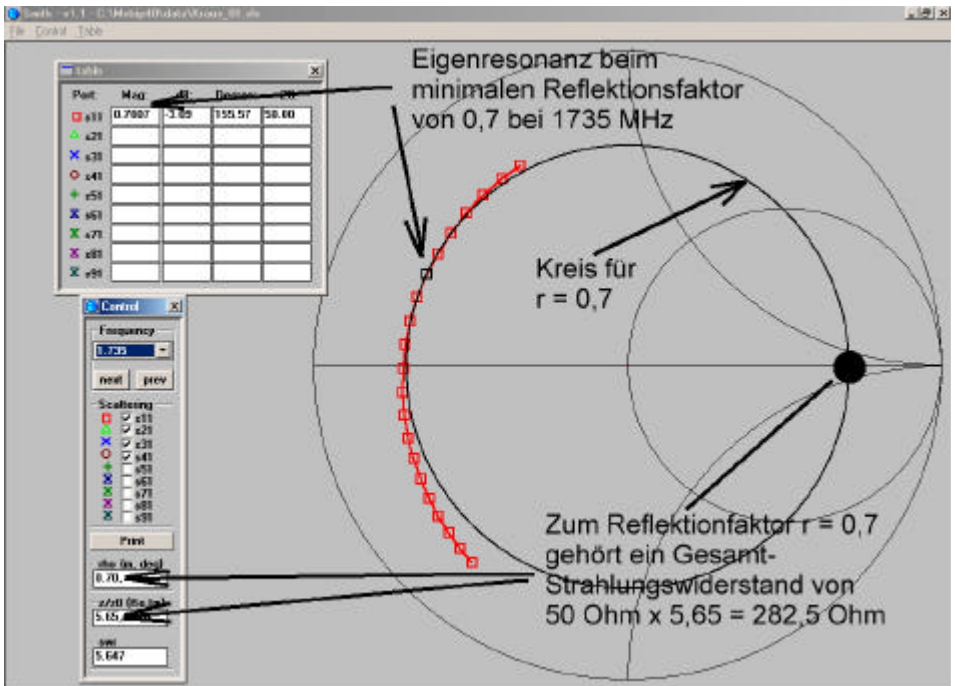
Smith - v1.1 - C:\Mehrpfl\data\Kreuz_01.s1c

File Control Table

Eigenresonanz beim minimalen Reflektionsfaktor von 0,7 bei 1735 MHz

Table

| Port | Mag | dB | Degrees | Z0 |
|---|---|---|---|---|
| s11 | 0.7007 | -3.09 | 155.57 | 50.00 |
| s21 | | | | |
| s31 | | | | |
| s41 | | | | |
| s51 | | | | |
| s61 | | | | |
| s71 | | | | |
| s81 | | | | |
| s91 | | | | |

Control

Frequency

1.735

next prev

Scattering

s11
s21
s31
s41
s51
s61
s71
s81
s91

Print

rho (m, deg)

0.70,

z/z0 (Re Im)

5.65,

swr

5.647

Kreis für r = 0,7

Zum Reflektionfaktor r = 0,7 gehört ein Gesamt-Strahlungswiderstand von 50 Ohm x 5,65 = 282,5 Ohm